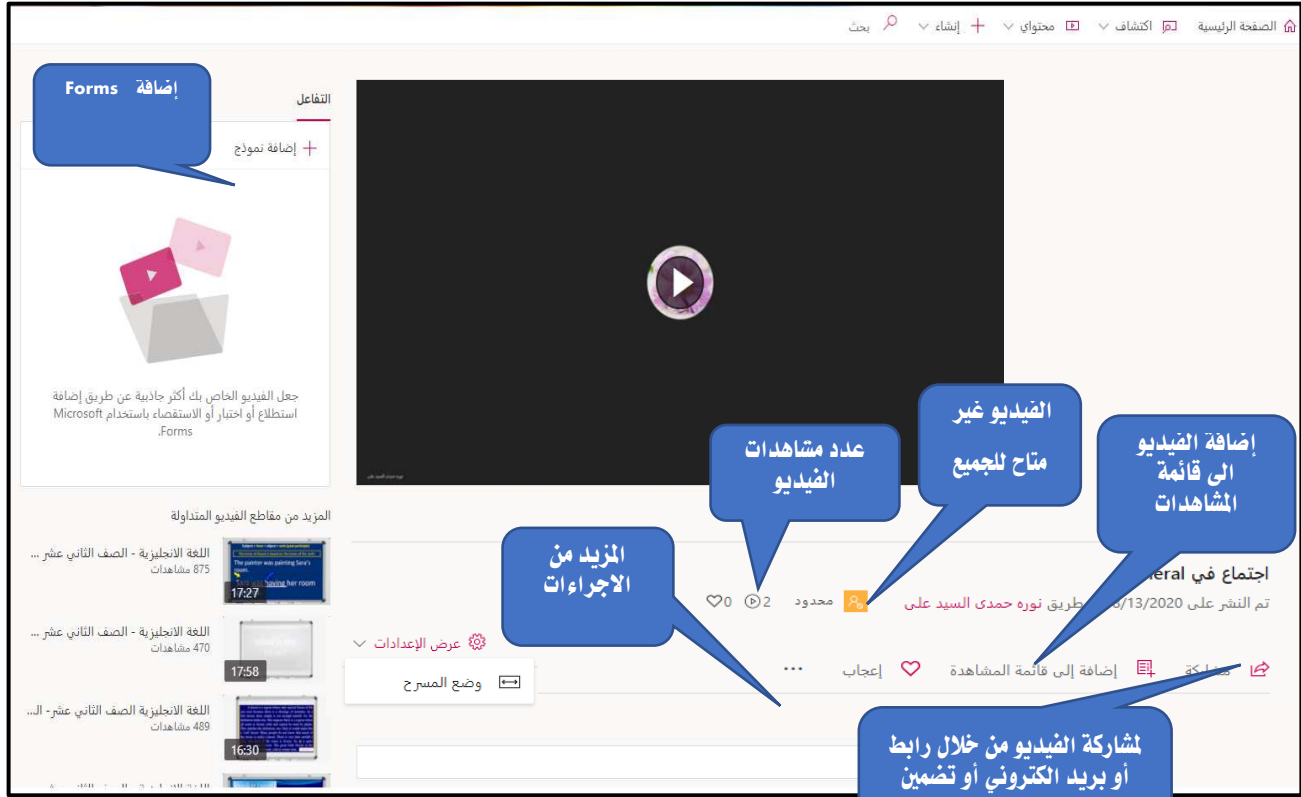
الصفحة الرئيسية اكتشاف محتواي إنشاء بحث

إضافة Forms

التفاعل

إضافة نموذج

جعل الفيديو الخاص بك أكثر جاذبية عن طريق إضافة استطلاع أو اختبار أو الاستقصاء باستخدام Microsoft Forms.

المزيد من مقاطع الفيديو المتداولة

اللغة الانجليزية - الصف الثاني عشر ...
875 مشاهدات
17:27

اللغة الانجليزية - الصف الثاني عشر ...
470 مشاهدات
17:58

اللغة الانجليزية الصف الثاني عشر- ال...
489 مشاهدات
16:30

عدد مشاهدات الفيديو

الفيديو غير متاح للجميع

إضافة الفيديو الى قائمة المشاهدات

المزيد من الاجراءات

اجتماع في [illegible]eral

تم النشر على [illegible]/13/2020 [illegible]طريق نوره حمدى السيد على

محدود 2 0

عرض الإعدادات

وضع المسرح

مشاركة إضافة إلى قائمة المشاهدة إعجاب ...

لمشاركة الفيديو من خلال رابط أو بريد الكتروني أو تضمين